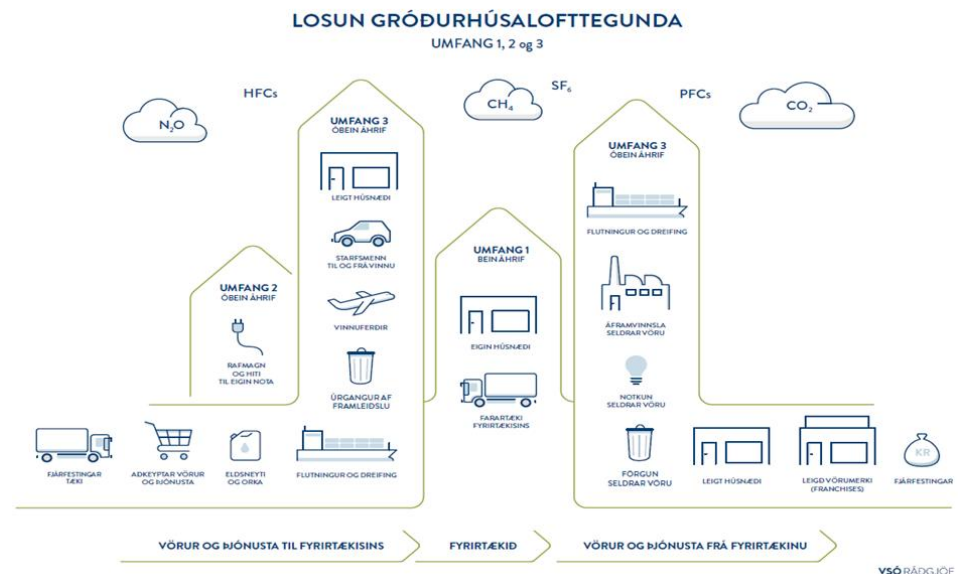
LOSUN GRÓÐURHÚSALOFTTEGUNDA
UMFANG 1, 2 og 3

$N_2O$

HFCs

$CH_4$

$SF_6$

PFCs

$CO_2$

UMFANG 3
ÓBEIN ÁHRIF

LEIGT HÚSNÆÐI

STARFSMENN TIL OG FRÁ VINNU

VINNUFERÐIR

ÚRGANGUR AF FRAMLEIÐSLU

UMFANG 2
ÓBEIN ÁHRIF

RAFMAGN OG HITI TIL EIGIN NOTA

UMFANG 1
BEIN ÁHRIF

EIGIN HÚSNÆÐI

FARARTÆKI FYRIRTÆKISINS

UMFANG 3
ÓBEIN ÁHRIF

FLUTNINGUR OG DREIFING

ÁFRAMVINNSLA SELDRAR VÖRU

NOTKUN SELDRAR VÖRU

FÖRGUN SELDRAR VÖRU

LEIGT HÚSNÆÐI

LEIGÐ VÖRUMERKI (FRANCHISES)

KR

FJÁRFESTINGAR

FJÁRFESTINGAR TÆKI

AÐKEYPTAR VÖRUR OG ÞJÓNUSTA

ELDSNEYTI OG ORKA

FLUTNINGUR OG DREIFING

VÖRUR OG ÞJÓNUSTA TIL FYRIRTÆKISINS

FYRIRTÆKIÐ

VÖRUR OG ÞJÓNUSTA FRÁ FYRIRTÆKINU

VSÓ RÁÐGJÖF